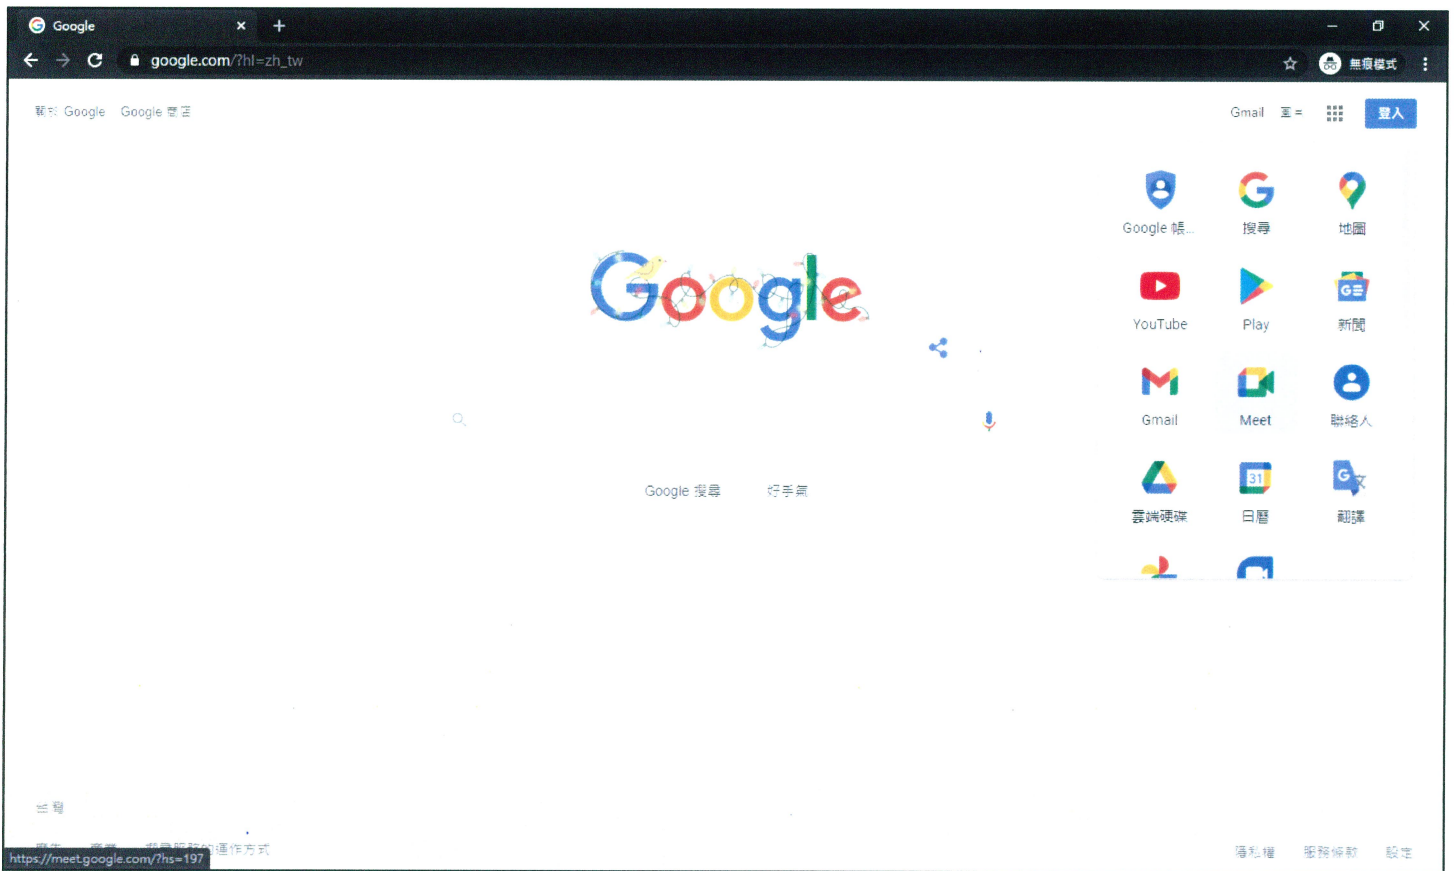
Google ×

google.com/?hl=zh_tw

無痕模式

關於 Google Google 商店

Gmail 圖片 登入

Google 帳... 搜尋 地圖

YouTube Play 新聞

Gmail Meet 聯絡人

雲端硬碟 日曆 翻譯

Google

Google 搜尋 好手氣

台灣

廣告 商業 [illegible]運作方式

https://meet.google.com/?hs=197

隱私權 服務條款 設定